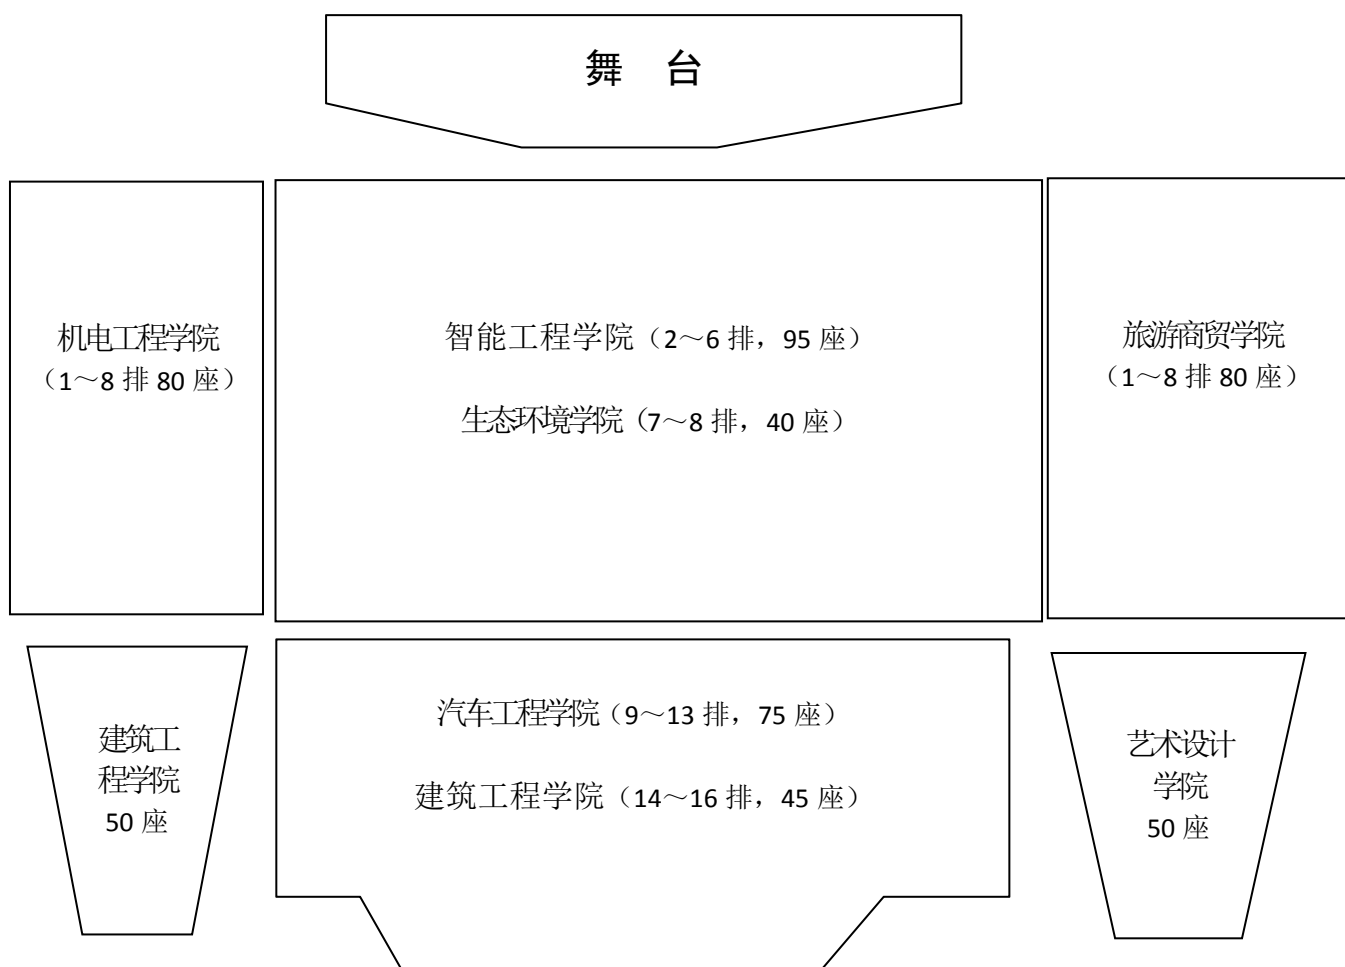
舞 台

机电工程学院
（1～8 排 80 座）

智能工程学院（2～6 排，95 座）

生态环境学院（7～8 排，40 座）

旅游商贸学院
（1～8 排 80 座）

建筑工程学院
50 座

汽车工程学院（9～13 排，75 座）

建筑工程学院（14～16 排，45 座）

艺术设计学院
50 座